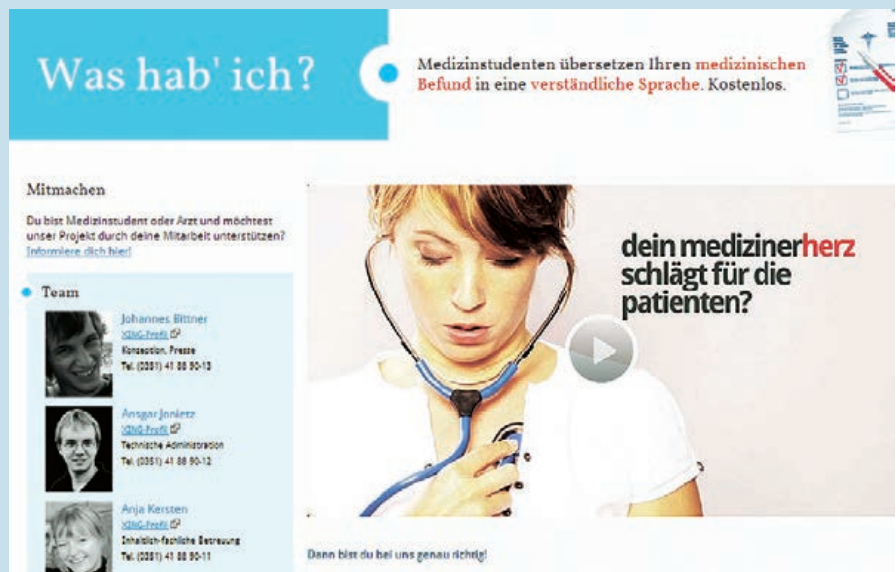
Was hab' ich?

Medizinstudenten übersetzen Ihren medizinischen Befund in eine verständliche Sprache. Kostenlos.

Mitmachen

Du bist Medizinstudent oder Arzt und möchtest unser Projekt durch deine Mitarbeit unterstützen? Informiere dich hier!

Team

Johannes Bittner
XING-Profil
Konzeption, Presse
Tel. (0351) 41 88 90-13

Ansgar Jonietz
XING-Profil
Technische Administration
Tel. (0351) 41 88 90-12

Anja Kersten
XING-Profil
Inhaltlich-fachliche Betreuung
Tel. (0351) 41 88 90-11

dein medizinerherz schlägt für die patienten?

Dann bist du bei uns genau richtig!